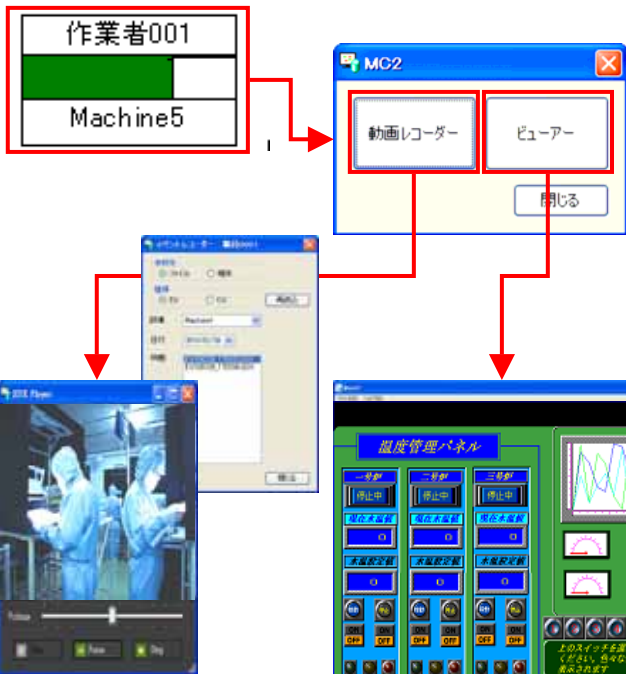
作業者001

Machine5

MC2

動画レコーダー

ビューアー

閉じる

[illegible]

温度管理パネル

一号炉

二号炉

三号炉

停止中

停止中

停止中

現在水温値

現在水温値

現在水温値

0

0

0

水温設定値

水温設定値

水温設定値

0

0

0

ON

OFF

ON

OFF

ON

OFF

ON

OFF

ON

OFF

ON

OFF

上のスイッチを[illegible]ください。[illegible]表示されます